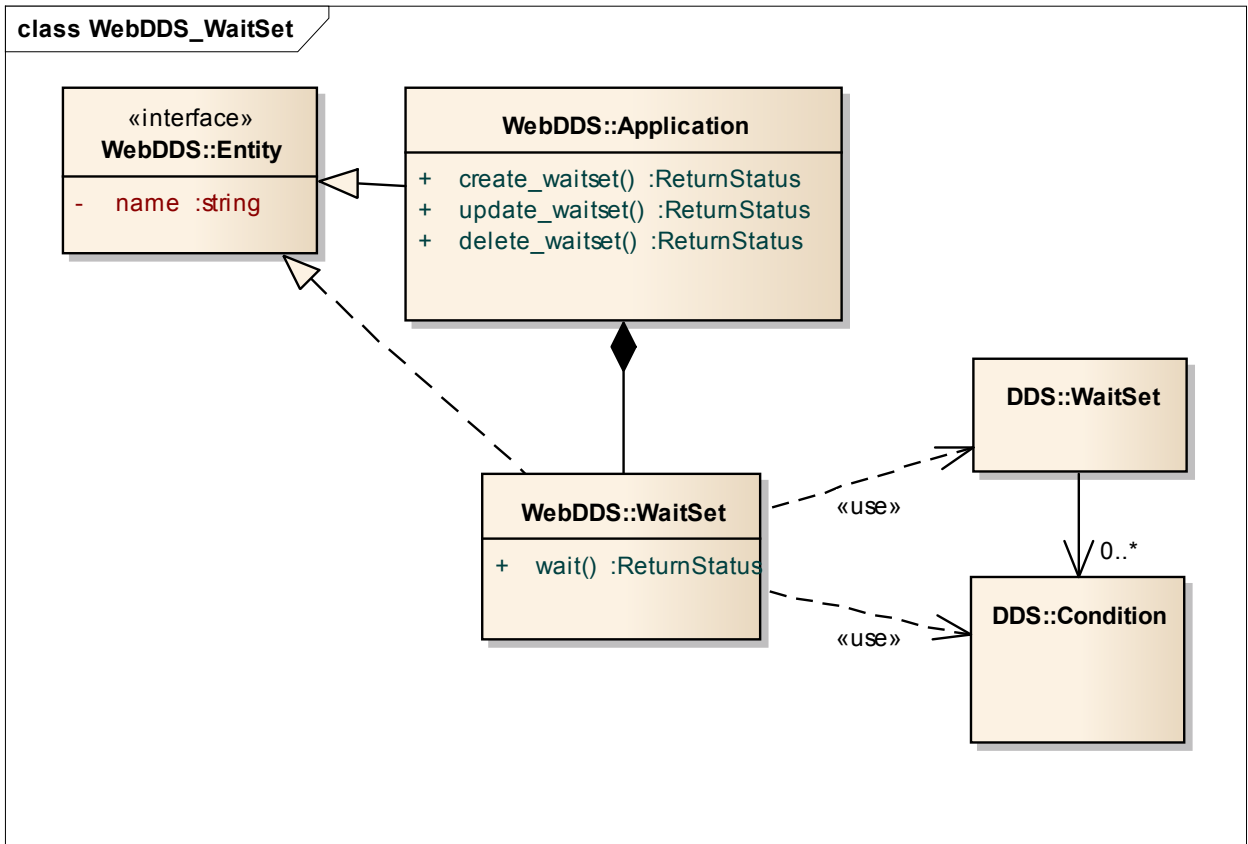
class WebDDS_WaitSet

«interface»
WebDDS::Entity

- name :string

WebDDS::Application

+ create_waitset() :ReturnStatus
+ update_waitset() :ReturnStatus
+ delete_waitset() :ReturnStatus

DDS::WaitSet

WebDDS::WaitSet

+ wait() :ReturnStatus

«use»

0..*

DDS::Condition

«use»